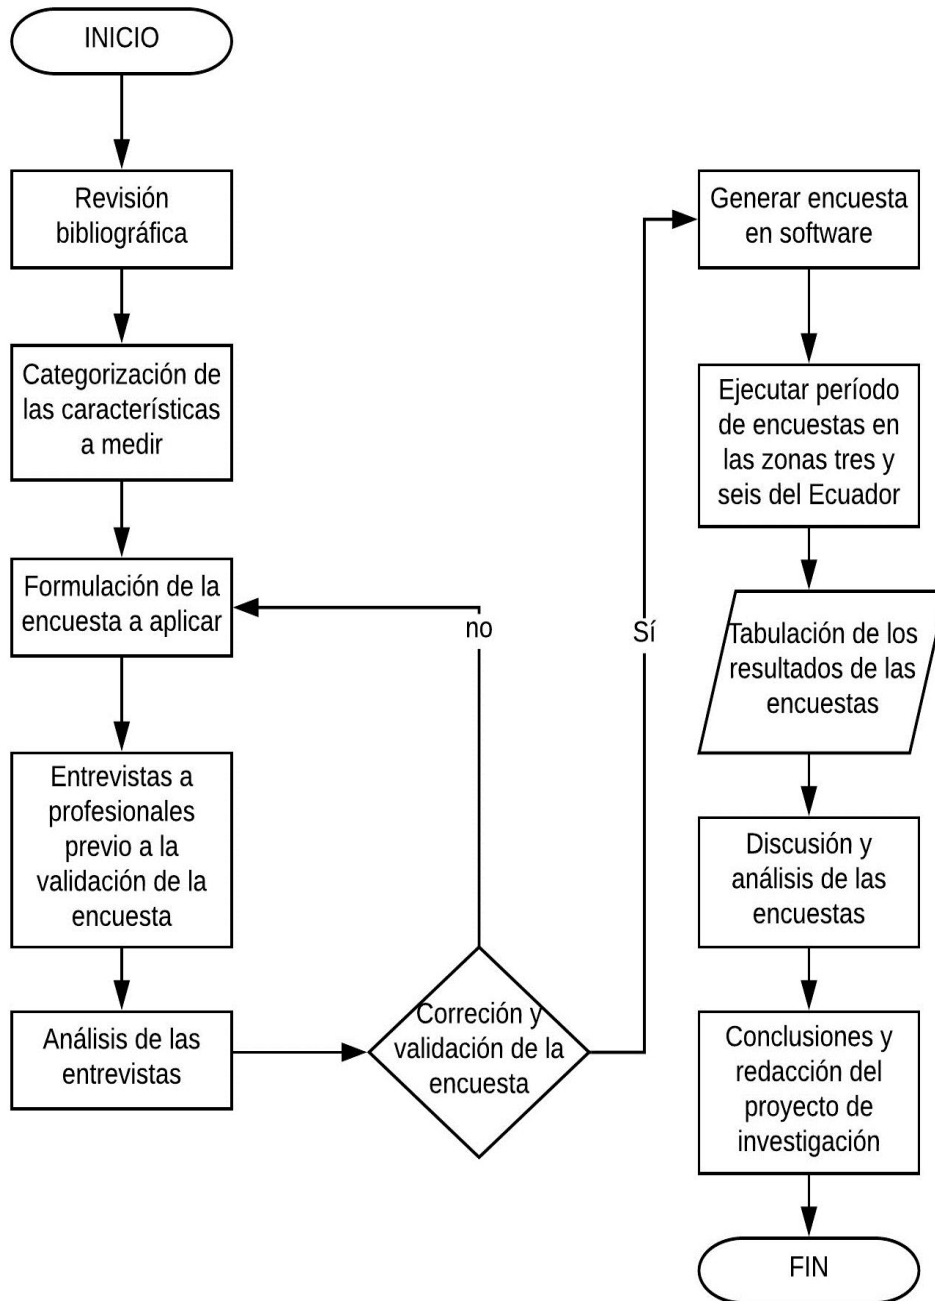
INICIO

Revisión bibliográfica

Categorización de las características a medir

Formulación de la encuesta a aplicar

Entrevistas a profesionales previo a la validación de la encuesta

Análisis de las entrevistas

Correción y validación de la encuesta

no

Sí

Generar encuesta en software

Ejecutar período de encuestas en las zonas tres y seis del Ecuador

Tabulación de los resultados de las encuestas

Discusión y análisis de las encuestas

Conclusiones y redacción del proyecto de investigación

FIN